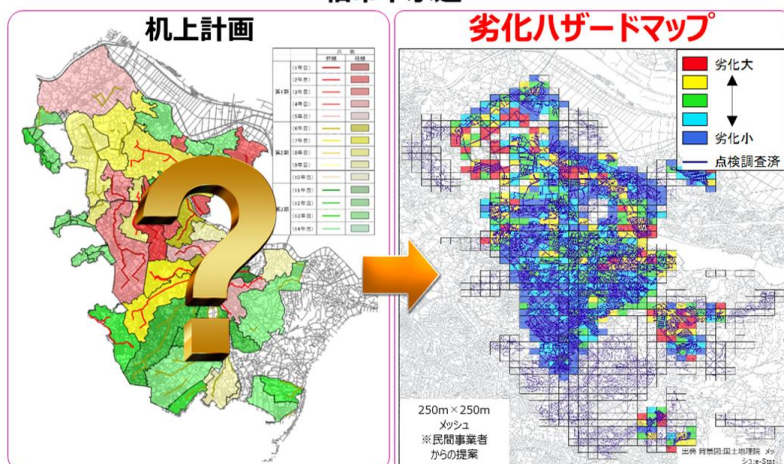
机上計画

劣化ハザードマップ

劣化大

劣化小

点検調査済

250m × 250m
メッシュ
※民間事業者からの提案

出典 背景図:国土地理院

| | 幹線 | 枝線 |
|---|---|---|
| (1年目) | | |
| (2年目) | | |
| (3年目) | | |
| (4年目) | | |
| (5年目) | | |
| (6年目) | | |
| (7年目) | | |
| (8年目) | | |
| (9年目) | | |
| (10年目) | | |
| (11年目) | | |
| (12年目) | | |
| (13年目) | | |
| (14年目) | | |

第1期

第2期

第3期